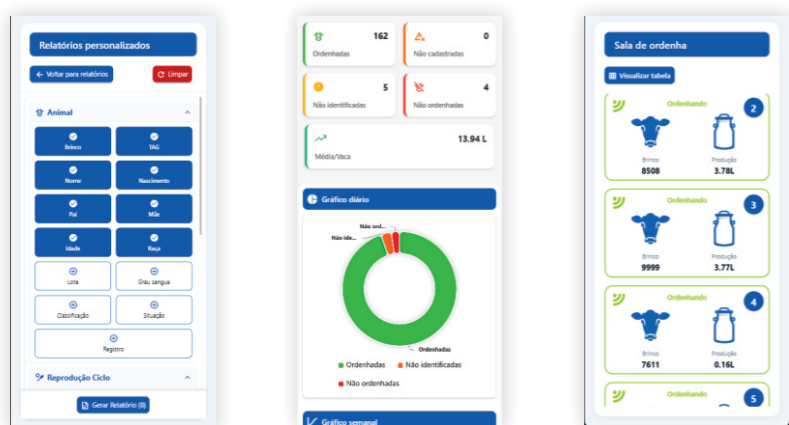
Relatórios personalizados

Voltar para relatórios

Limpar

Animal

Brinco

TAG

Nome

Nascimento

Pai

Mãe

Idade

Raça

Lote

Grau sangue

Classificação

Situação

Registro

Reprodução Ciclo

Gerar Relatório (0)

162
Ordenhadas

0
Não cadastradas

5
Não identificadas

4
Não ordenhadas

13.94 L
Média/Vaca

Gráfico diário

Não ord...
Não ide...
Ordenhadas

Ordenhadas
Não identificadas
Não ordenhadas

Gráfico semanal

Sala de ordenha

Visualizar tabela

Ordenhando
2
Brinco
8508
Produção
3.78L

Ordenhando
3
Brinco
9999
Produção
3.77L

Ordenhando
4
Brinco
7611
Produção
0.16L

5